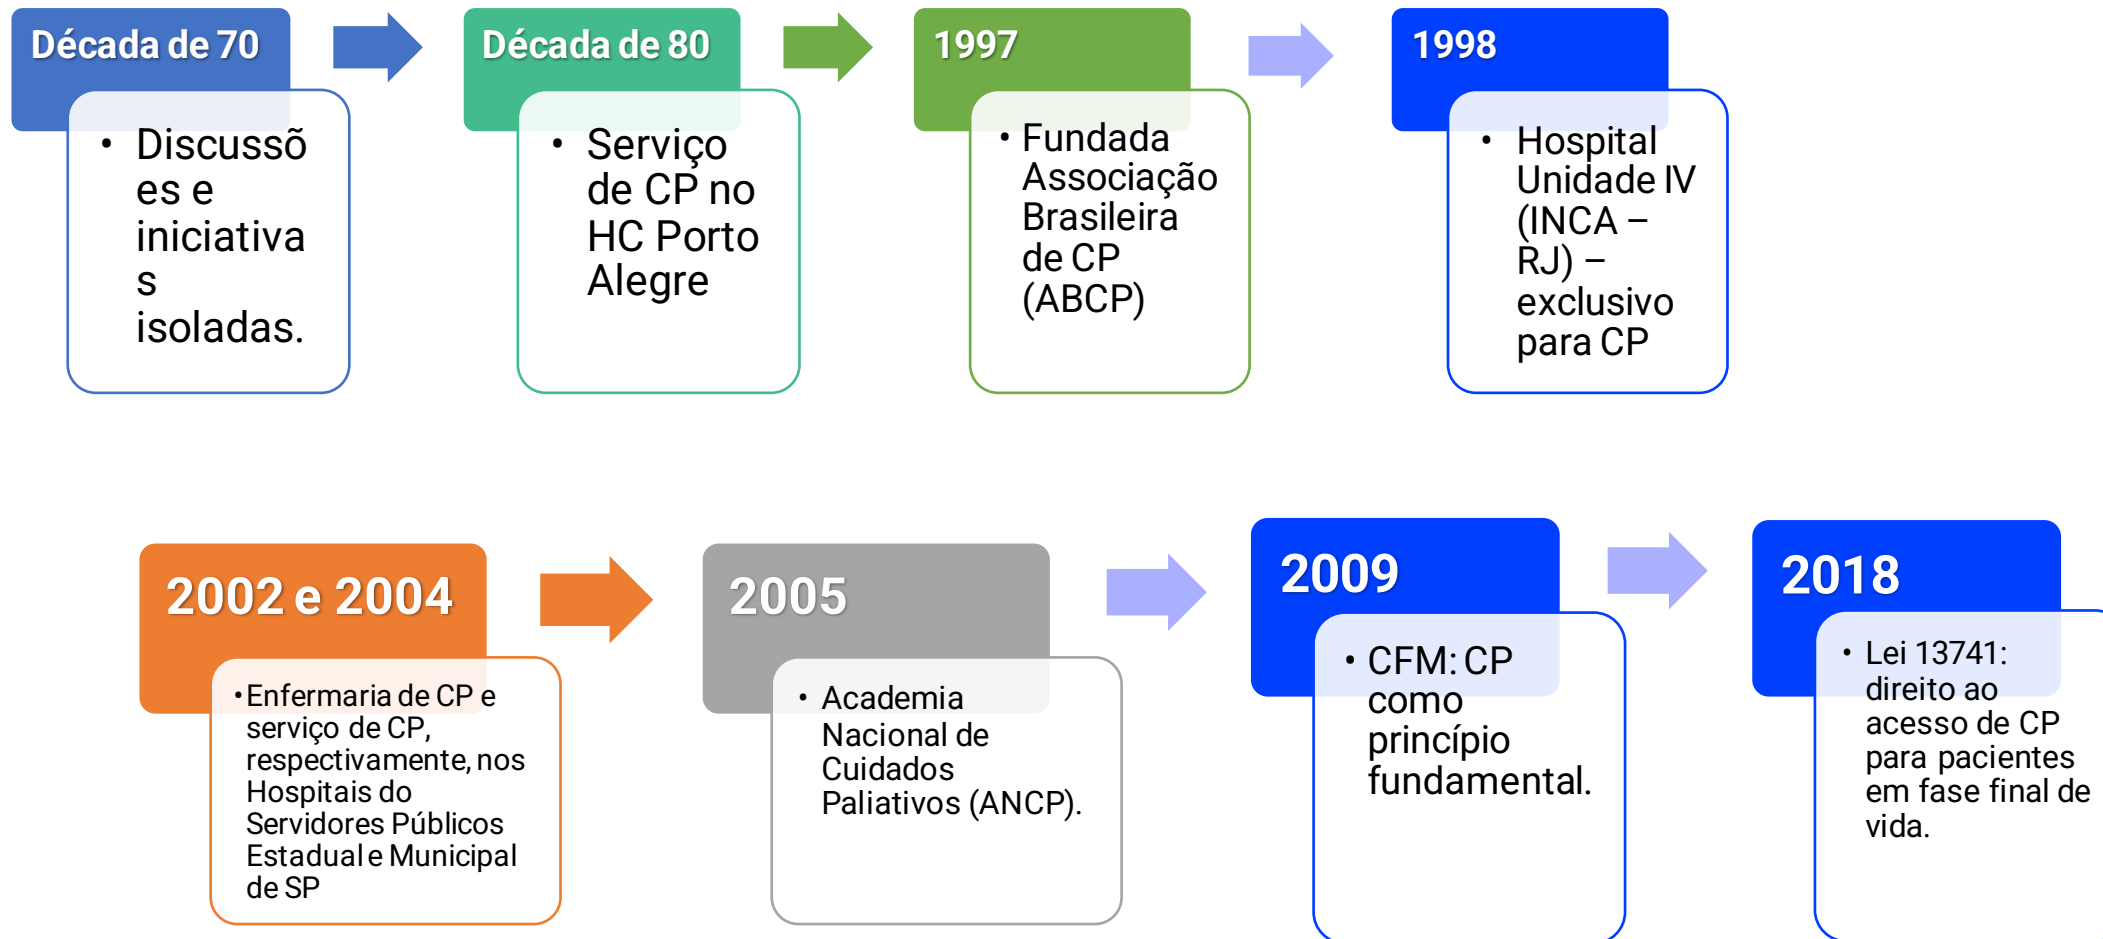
Década de 70

• Discussões e iniciativas isoladas.

Década de 80

• Serviço de CP no HC Porto Alegre

1997

• Fundada Associação Brasileira de CP (ABCP)

1998

• Hospital Unidade IV (INCA – RJ) – exclusivo para CP

2002 e 2004

• Enfermaria de CP e serviço de CP, respectivamente, nos Hospitais do Servidores Públicos Estadual e Municipal de SP

2005

• Academia Nacional de Cuidados Paliativos (ANCP).

2009

• CFM: CP como princípio fundamental.

2018

• Lei 13741: direito ao acesso de CP para pacientes em fase final de vida.